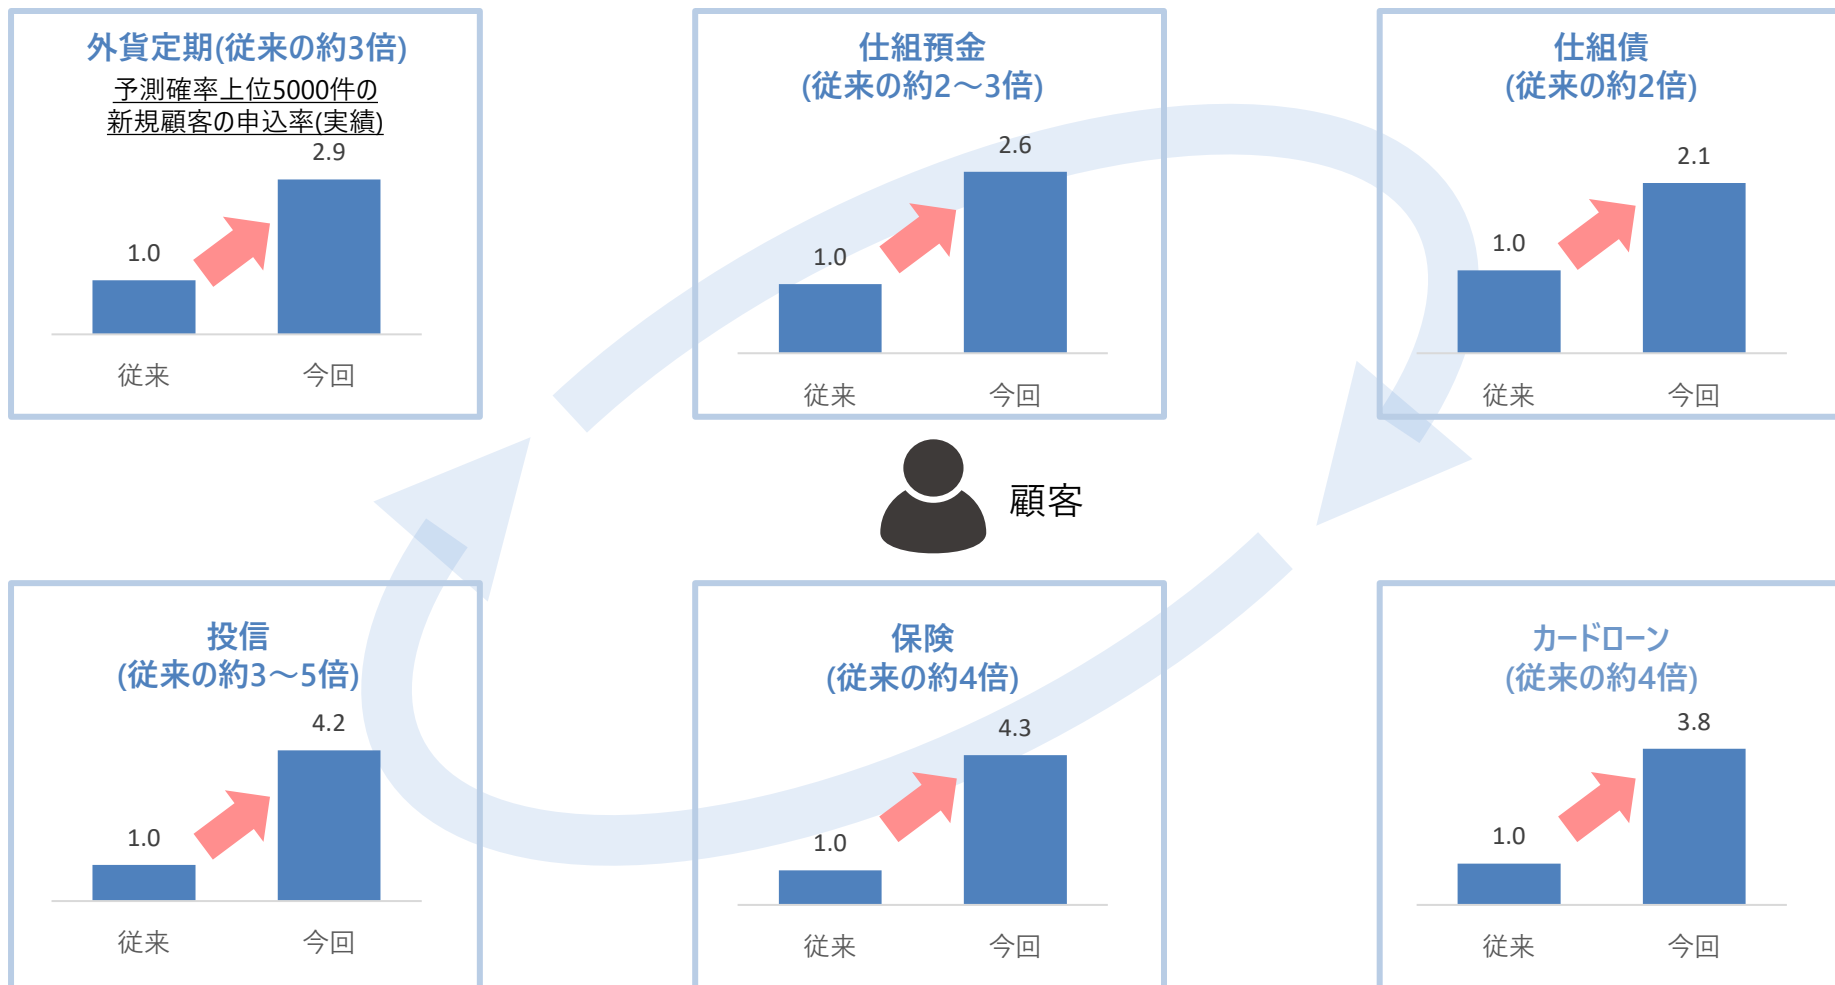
外貨定期(従来の約3倍)

予測確率上位5000件の新規顧客の申込率(実績)

2.9

1.0

従来 今回

仕組預金
(従来の約2～3倍)

2.6

1.0

従来 今回

仕組債
(従来の約2倍)

2.1

1.0

従来 今回

顧客

投信
(従来の約3～5倍)

4.2

1.0

従来 今回

保険
(従来の約4倍)

4.3

1.0

従来 今回

カードローン
(従来の約4倍)

3.8

1.0

従来 今回